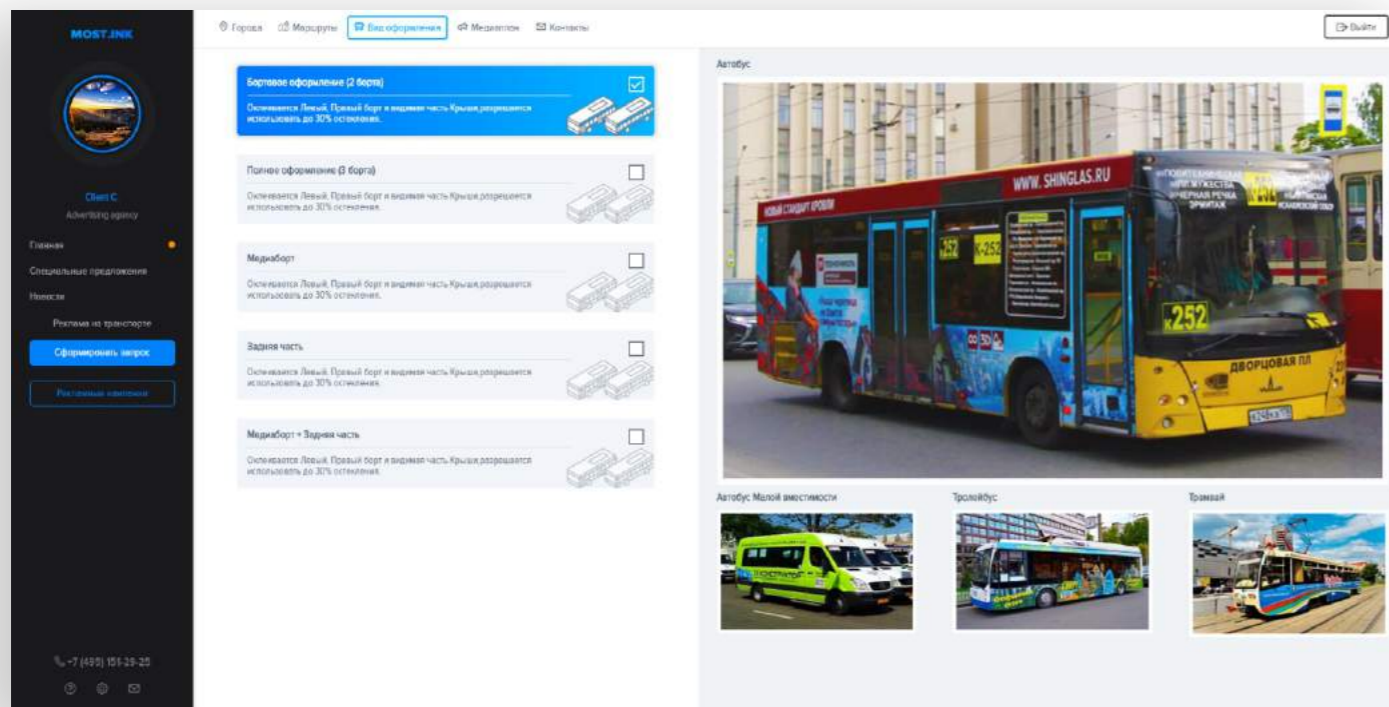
MOST.INK

Client C
Advertising agency

Главная
Специальные предложения
Новости
Реклама на транспорте
Сформировать запрос
Рекламные кампании

+7 (495) 151-29-25

Города
Маршруты
Вид оформления
Медиаплан
Контакты
Выйти

Бортовое оформление (2 борта)
Оклеивается Левый, Правый борт и видимая часть Крыши.разрешается использовать до 30% остекления.

Полное оформление (3 борта)
Оклеивается Левый, Правый борт и видимая часть Крыши.разрешается использовать до 30% остекления.

Медиаборт
Оклеивается Левый, Правый борт и видимая часть Крыши.разрешается использовать до 30% остекления.

Задняя часть
Оклеивается Левый, Правый борт и видимая часть Крыши.разрешается использовать до 30% остекления.

Медиаборт + Задняя часть
Оклеивается Левый, Правый борт и видимая часть Крыши.разрешается использовать до 30% остекления.

Автобус

WWW.SHINGLAS.RU
К252
К-252
252
ДВОРЦОВАЯ ПЛ

Автобус Малой вместимости
Троллейбус
Трамвай